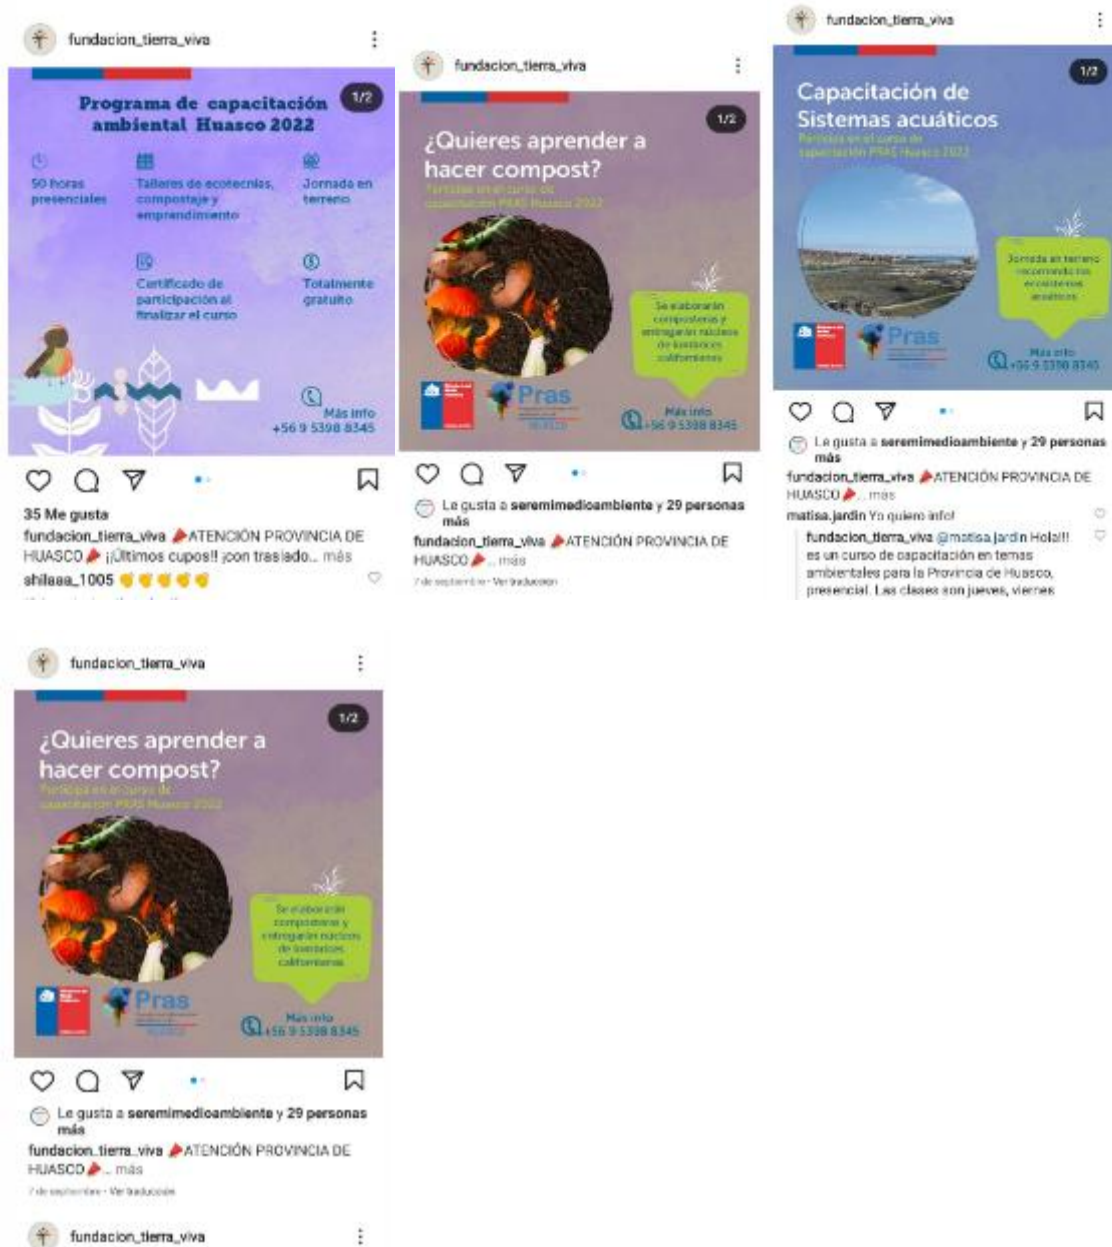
fundacion_tierra_viva

Programa de capacitación ambiental Huasco 2022

1/2

50 horas presenciales

Talleres de ecotecnias, compostaje y emprendimiento

Jornada en terreno

Certificado de participación al finalizar el curso

Totalmente gratuito

Más info +56 9 5398 8345

35 Me gusta

fundacion_tierra_viva 📣ATENCIÓN PROVINCIA DE HUASCO📣 ¡¡Últimos cupos!! ¡con traslado... más

shilaaa_1005 👏👏👏👏👏

fundacion_tierra_viva

¿Quieres aprender a hacer compost?

Participa en el curso de capacitación PRAS Huasco 2022

1/2

Se elaborarán composteras y entregarán núcleos de lombrices californianas

Pras

Más info +56 9 5398 8345

Le gusta a seremimedioambiente y 29 personas más

fundacion_tierra_viva 📣ATENCIÓN PROVINCIA DE HUASCO📣... más

7 de septiembre · Ver traducción

fundacion_tierra_viva

Capacitación de Sistemas acuáticos

Participa en el curso de capacitación PRAS Huasco 2022

1/2

Jornada en terreno recorriendo los ecosistemas acuáticos

Pras

Más info +56 9 5398 8345

Le gusta a seremimedioambiente y 29 personas más

fundacion_tierra_viva 📣ATENCIÓN PROVINCIA DE HUASCO📣... más

matisa.jardin Yo quiero info!

fundacion_tierra_viva @matisa.jardin Hola!!! es un curso de capacitación en temas ambientales para la Provincia de Huasco, presencial. Las clases son jueves, viernes

fundacion_tierra_viva

¿Quieres aprender a hacer compost?

Participa en el curso de capacitación PRAS Huasco 2022

1/2

Se elaborarán composteras y entregarán núcleos de lombrices californianas

Pras

Más info +56 9 5398 8345

Le gusta a seremimedioambiente y 29 personas más

fundacion_tierra_viva 📣ATENCIÓN PROVINCIA DE HUASCO📣... más

7 de septiembre · Ver traducción

fundacion_tierra_viva